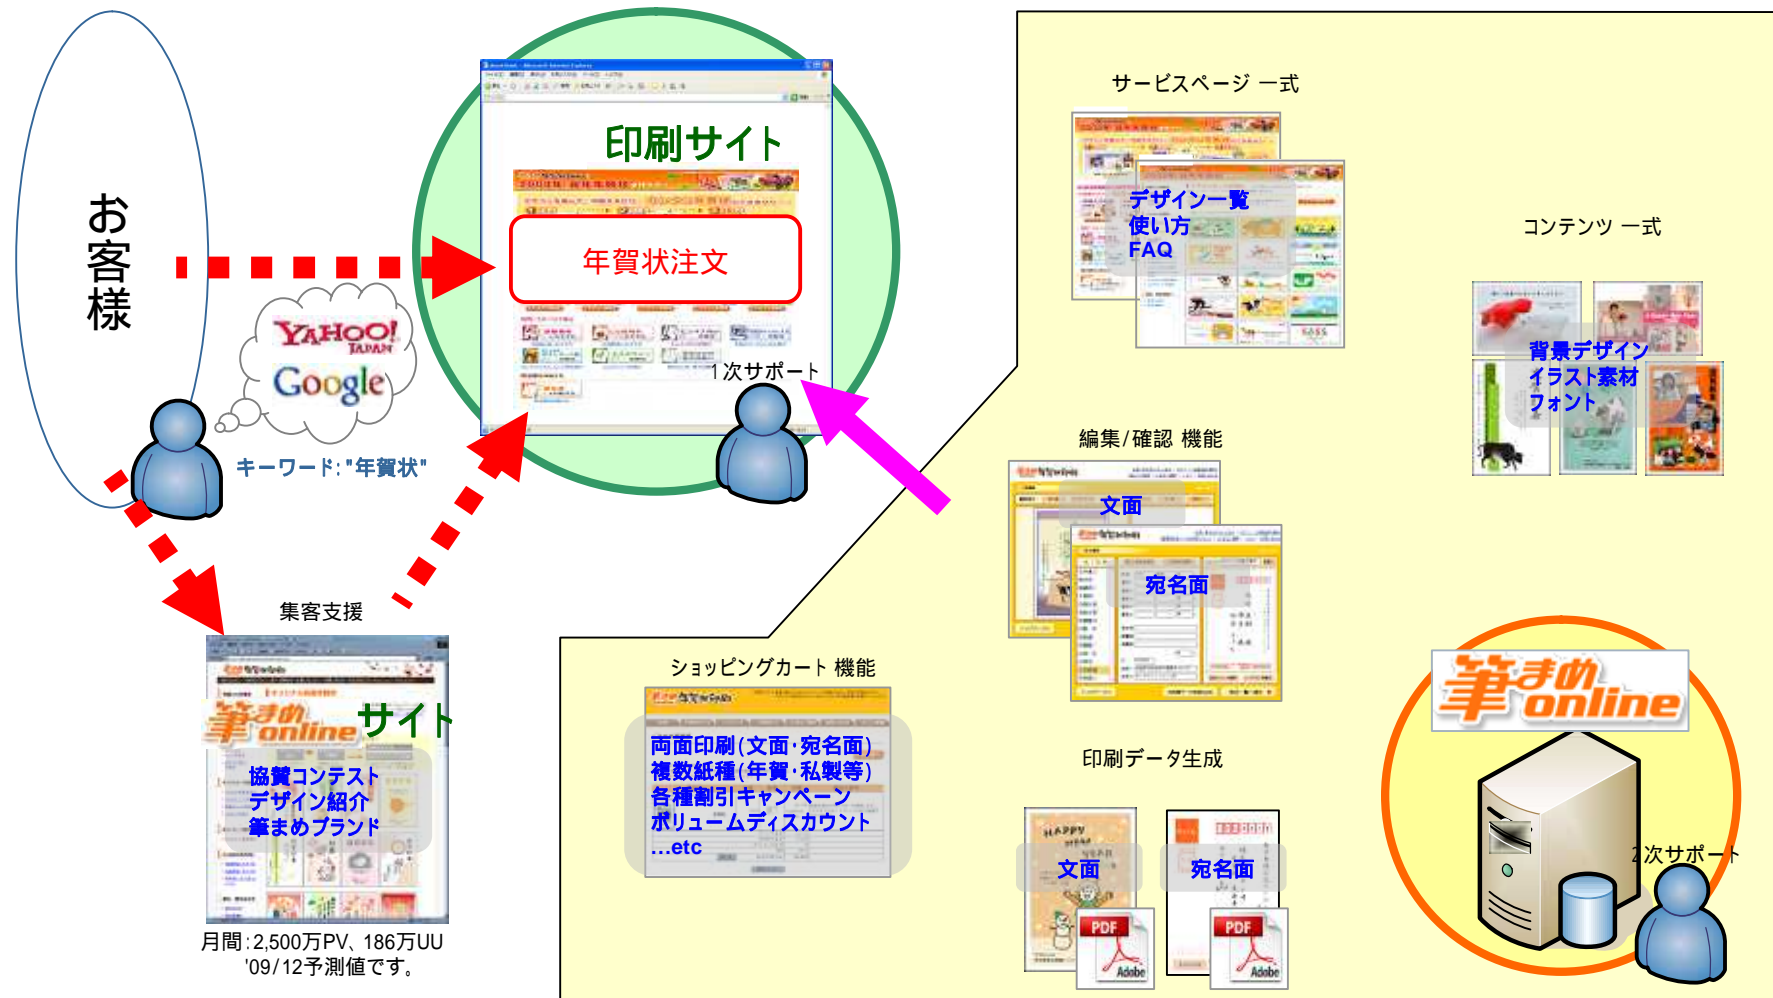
お客様

YAHOO! JAPAN
Google

キーワード:"年賀状"

印刷サイト

年賀状注文

1次サポート

集客支援

筆まめonline サイト

協賛コンテスト
デザイン紹介
筆まめブランド

月間:2,500万PV、186万UU
'09/12予測値です。

サービスページ 一式

デザイン一覧
使い方
FAQ

コンテンツ 一式

背景デザイン
イラスト素材
フォント

編集/確認 機能

文面
宛名面

ショッピングカート 機能

両面印刷(文面・宛名面)
複数紙種(年賀・私製等)
各種割引キャンペーン
ボリュームディスカウント
...etc

印刷データ生成

文面
宛名面

PDF
Adobe
PDF
Adobe

筆まめonline

2次サポート